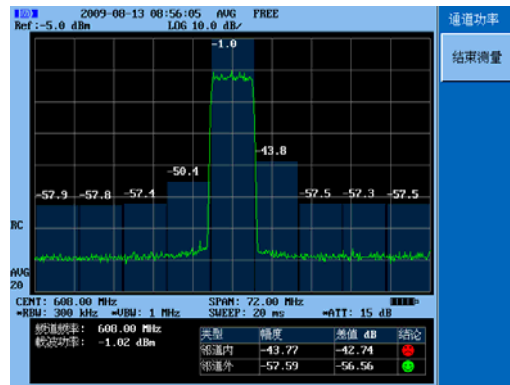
2009-08-13 08:56:05 AVG FREE
Ref:-5.0 dBm LOG 10.0 dB/

通道功率

结束测量

-1.0

-57.9 -57.8 -57.4 -50.4 -43.8 -57.5 -57.3 -57.5

RC

AVG 20

CENT: 600.00 MHz SPAN: 72.00 MHz
*RBW: 300 kHz *VBW: 1 MHz SWEEP: 20 ms *ATT: 15 dB

频道频率: 600.00 MHz
载波功率: -1.02 dBm

| 类型 | 幅度 | 差值 dB | 结论 |
|---|---|---|---|
| 邻道内 | -43.77 | -42.74 | |
| 邻道外 | -57.59 | -56.56 | |